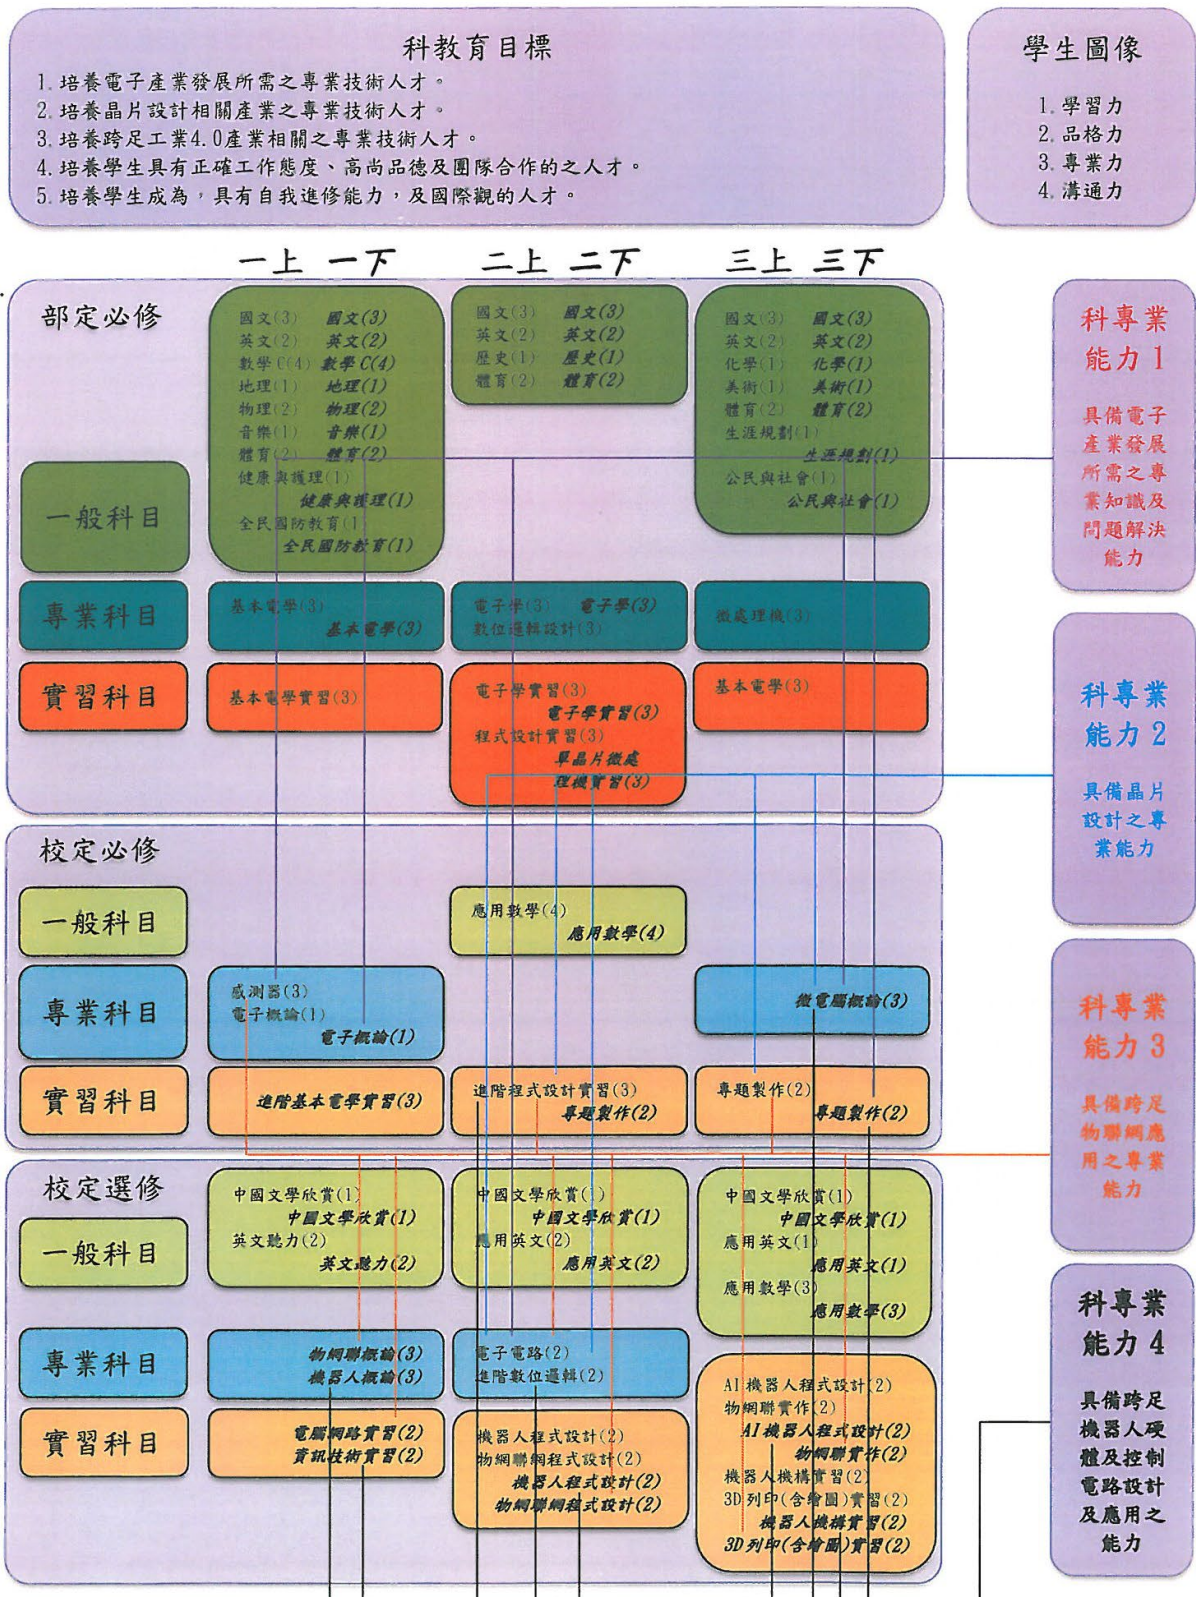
科教育目標
1. 培養電子產業發展所需之專業技術人才。
2. 培養晶片設計相關產業之專業技術人才。
3. 培養跨足工業4.0產業相關之專業技術人才。
4. 培養學生具有正確工作態度、高尚品德及團隊合作的之人才。
5. 培養學生成為，具有自我進修能力，及國際觀的人才。

學生圖像
1. 學習力
2. 品格力
3. 專業力
4. 溝通力

一上 一下 二上 二下 三上 三下

部定必修

一般科目
國文(3) 國文(3)
英文(2) 英文(2)
數學C(4) 數學C(4)
地理(1) 地理(1)
物理(2) 物理(2)
音樂(1) 音樂(1)
體育(2) 體育(2)
健康與護理(1)
健康與護理(1)
全民國防教育(1)
全民國防教育(1)

國文(3) 國文(3)
英文(2) 英文(2)
歷史(1) 歷史(1)
體育(2) 體育(2)

國文(3) 國文(3)
英文(2) 英文(2)
化學(1) 化學(1)
美術(1) 美術(1)
體育(2) 體育(2)
生涯規劃(1)
生涯規劃(1)
公民與社會(1)
公民與社會(1)

專業科目
基本電學(3)
基本電學(3)
電子學(3) 電子學(3)
數位邏輯設計(3)
微處理機(3)

實習科目
基本電學實習(3)
電子學實習(3)
電子學實習(3)
程式設計實習(3)
單晶片微處理機實習(3)
基本電學(3)

科專業能力 1
具備電子產業發展所需之專業知識及問題解決能力

科專業能力 2
具備晶片設計之專業能力

校定必修

一般科目
應用數學(4)
應用數學(4)

專業科目
感測器(3)
電子概論(1)
電子概論(1)
微電腦概論(3)

實習科目
進階基本電學實習(3)
進階程式設計實習(3)
專題製作(2)
專題製作(2)
專題製作(2)

科專業能力 3
具備跨足物聯網應用之專業能力

校定選修

一般科目
中國文學欣賞(1)
中國文學欣賞(1)
英文聽力(2)
英文聽力(2)
中國文學欣賞(1)
中國文學欣賞(1)
應用英文(2)
應用英文(2)
中國文學欣賞(1)
中國文學欣賞(1)
應用英文(1)
應用英文(1)
應用數學(3)
應用數學(3)

專業科目
物網聯概論(3)
機器人概論(3)
電子電路(2)
進階數位邏輯(2)

實習科目
電腦網路實習(2)
資訊技術實習(2)
機器人程式設計(2)
物網聯網程式設計(2)
機器人程式設計(2)
物網聯網程式設計(2)
AI機器人程式設計(2)
物網聯實作(2)
AI機器人程式設計(2)
物網聯實作(2)
機器人機構實習(2)
3D列印(含繪圖)實習(2)
機器人機構實習(2)
3D列印(含繪圖)實習(2)

科專業能力 4
具備跨足機器人硬體及控制電路設計及應用之能力